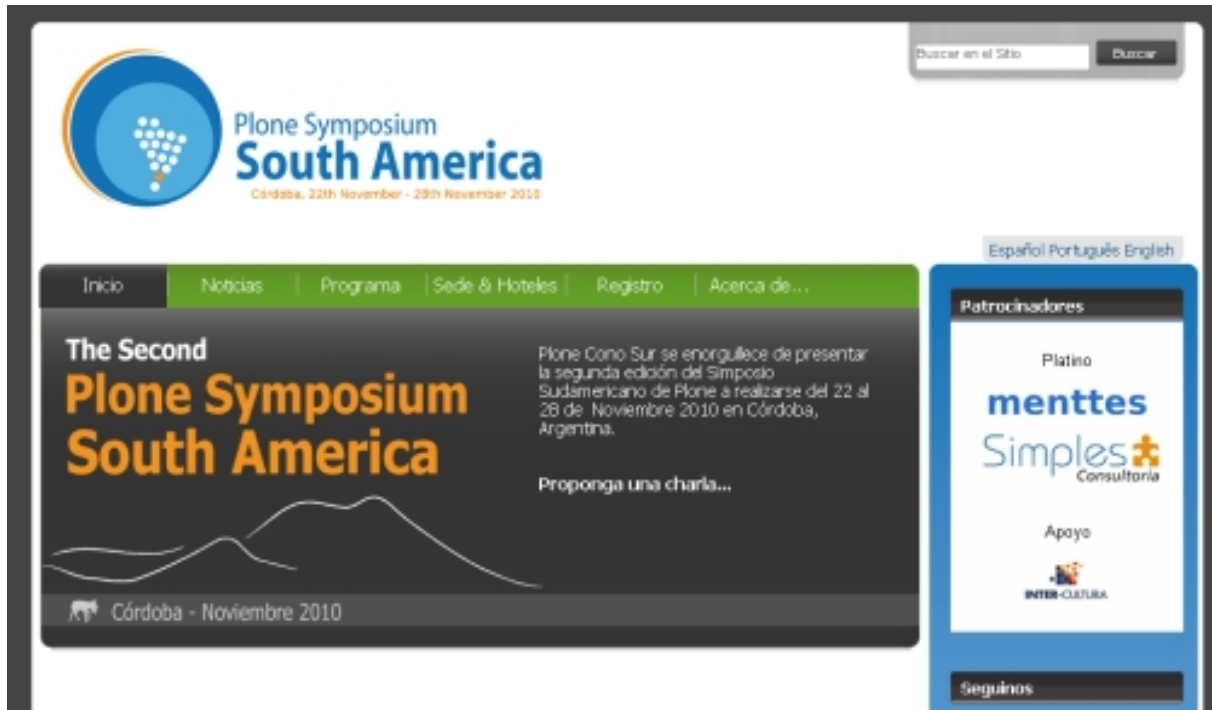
Buscar en el Sitio
Buscar

Plone Symposium
South America
Córdoba, 22th November - 28th November 2010

Español Português English

Inicio | Noticias | Programa | Sede & Hoteles | Registro | Acerca de...

The Second
Plone Symposium
South America

Plone Cono Sur se enorgullece de presentar la segunda edición del Simposio Sudamericano de Plone a realizarse del 22 al 28 de Noviembre 2010 en Córdoba, Argentina.

Proponga una charla...

Córdoba - Noviembre 2010

Patrocinadores

Platino

menttes

Simples
Consultoria

Apoyo

INTER-CULTURA

Seguinos